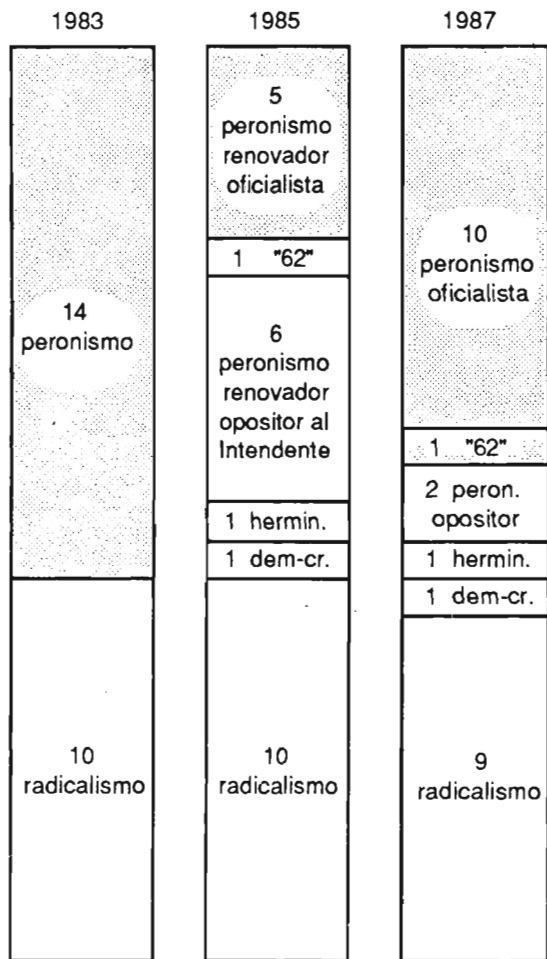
1983

14 peronismo

10 radicalismo

1985

5 peronismo renovador oficialista

1 "62"

6 peronismo renovador opositor al Intendente

1 hermin.

1 dem-cr.

10 radicalismo

1987

10 peronismo oficialista

1 "62"

2 peron. opositor

1 hermin.

1 dem-cr.

9 radicalismo